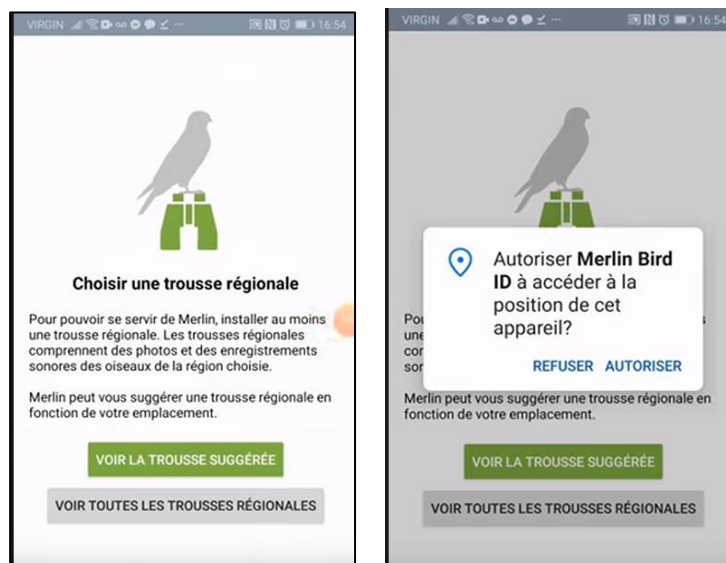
VIRGIN 16:54

Choisir une trousse régionale

Pour pouvoir se servir de Merlin, installer au moins une trousse régionale. Les trousses régionales comprennent des photos et des enregistrements sonores des oiseaux de la région choisie.

Merlin peut vous suggérer une trousse régionale en fonction de votre emplacement.

VOIR LA TROUSSE SUGGÉRÉE

VOIR TOUTES LES TROUSSES RÉGIONALES

VIRGIN 16:54

Autoriser **Merlin Bird ID** à accéder à la position de cet appareil?

REFUSER AUTORISER

Pou une cor sor

Merlin peut vous suggérer une trousse régionale en fonction de votre emplacement.

VOIR LA TROUSSE SUGGÉRÉE

VOIR TOUTES LES TROUSSES RÉGIONALES